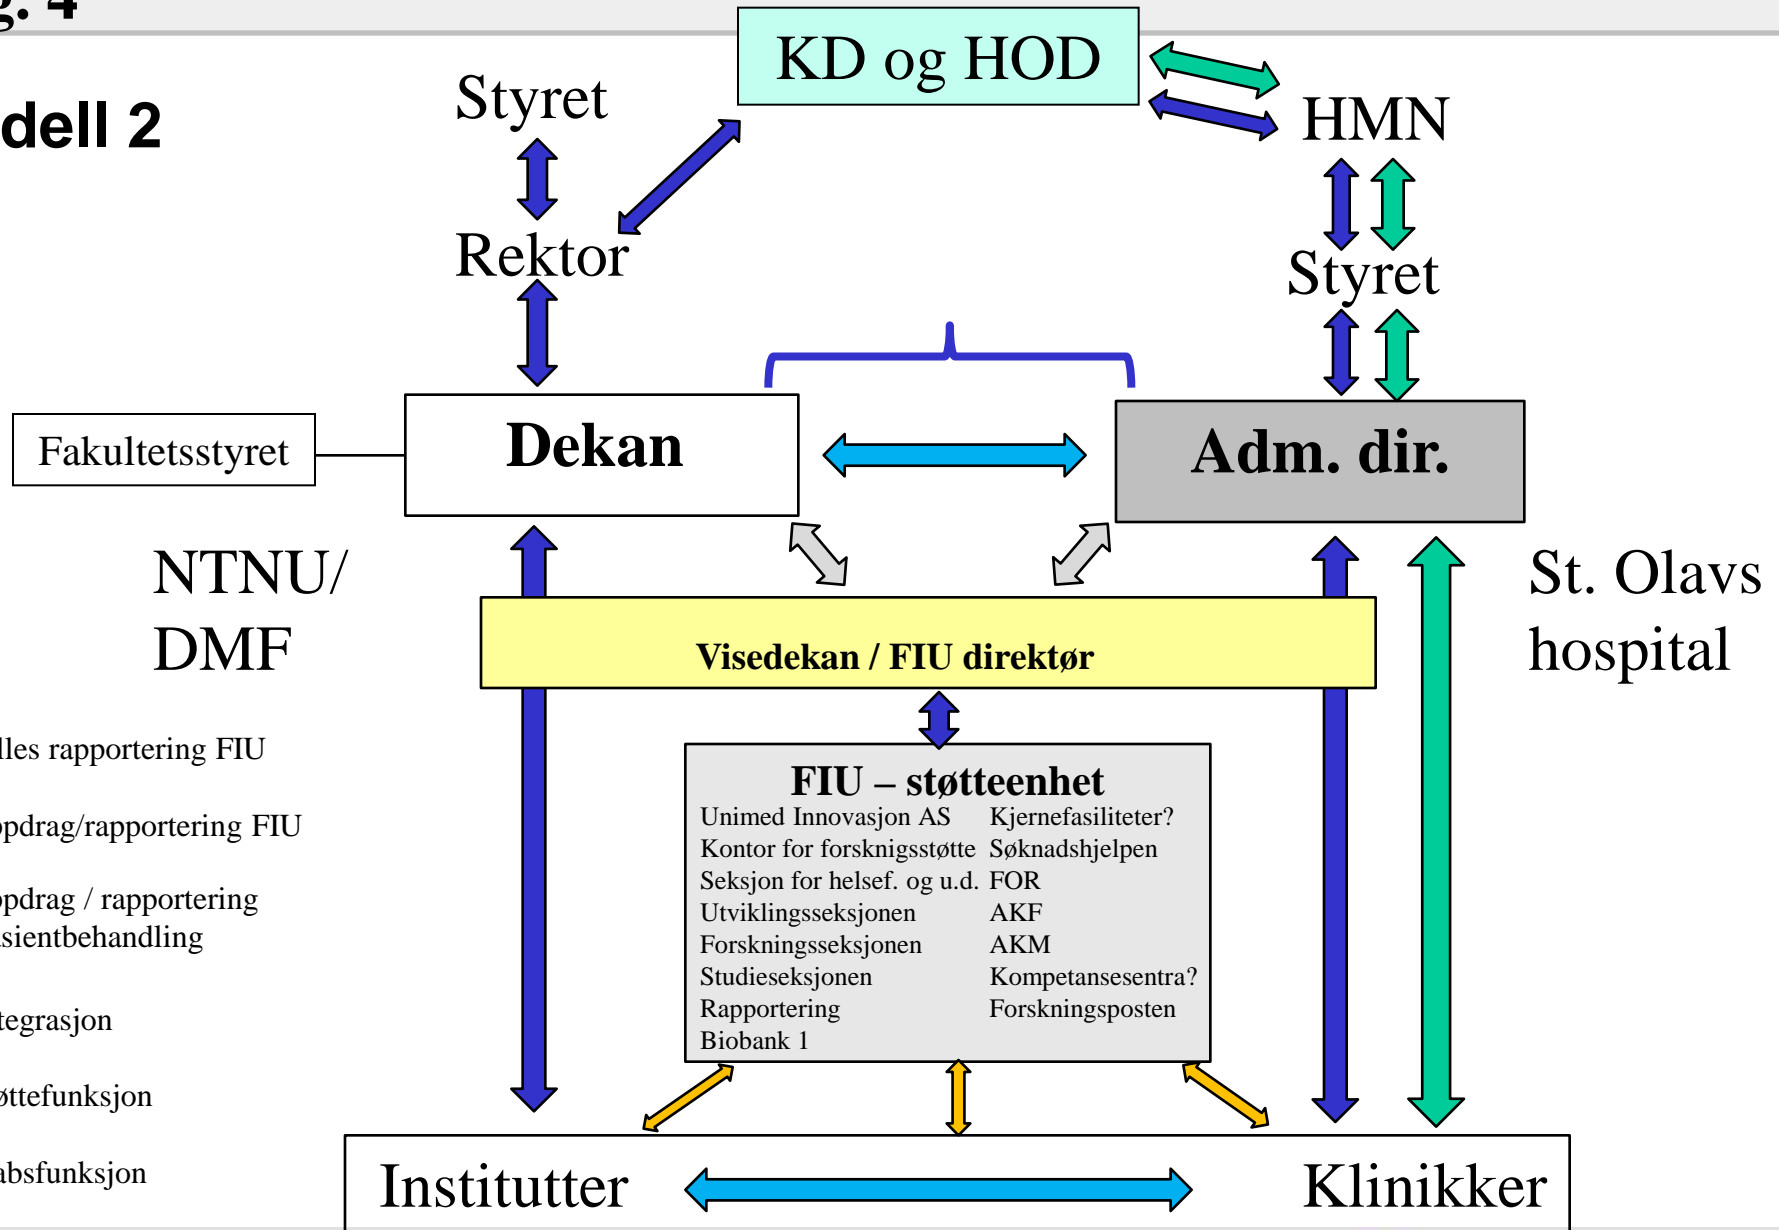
g. 4

dell 2

Styret

Rektor

KD og HOD

HMN

Styret

Fakultetsstyret

Dekan

Adm. dir.

NTNU/ DMF

St. Olavs hospital

Visedekan / FIU direktør

lles rapportering FIU

pdrag/rapportering FIU

pdrag / rapportering sientbehandling

tegrasjon

øttefunksjon

absfunksjon

FIU – støtteenhet

| | |
|---|---|
| Unimed Innovasjon AS | Kjernefasiliteter? |
| Kontor for forsknigsstøtte | Søknadshjelpen |
| Seksjon for helsef. og u.d. | FOR |
| Utviklingsseksjonen | AKF |
| Forskningsseksjonen | AKM |
| Studieseksjonen | Kompetansesentra? |
| Rapportering | Forskningsposten |
| Biobank 1 | |

Institutter

Klinikker